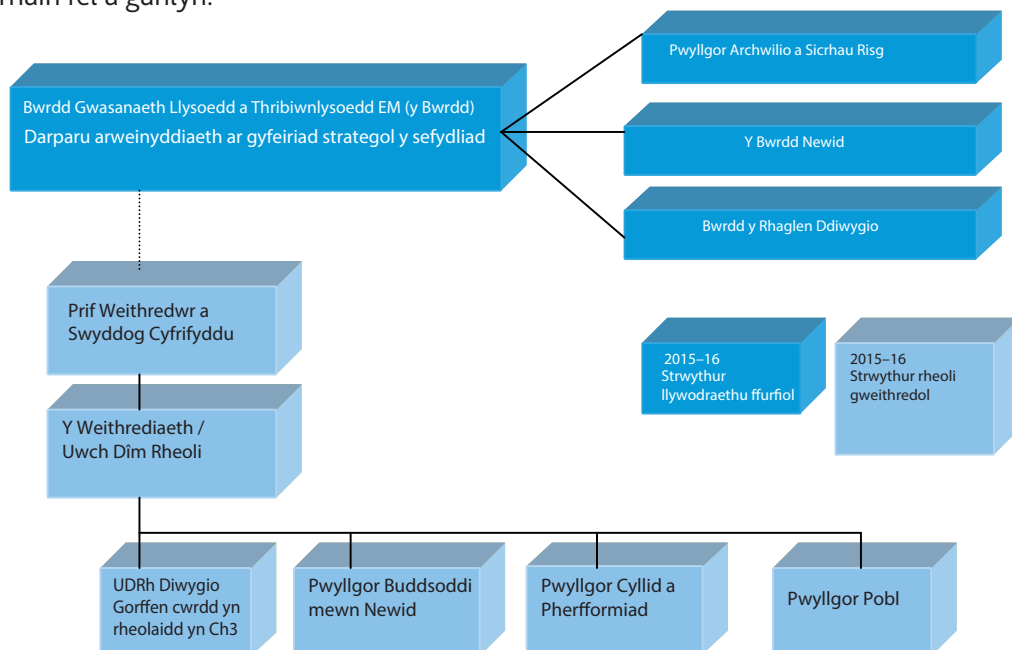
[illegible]

Bwrdd Gwasanaeth Llysoedd a Thribiwnlysoedd EM (y Bwrdd)
Darparu arweinyddiaeth ar gyfeiriad strategol y sefydliad

Pwyllgor Archwilio a Sicrhau Risg

Y Bwrdd Newid

Bwrdd y Rhaglen Ddiwygio

Prif Weithredwr a Swyddog Cyfrifyddu

Y Weithrediaeth / Uwch Dîm Rheoli

2015–16 Strwythur llywodraethu ffurfiol

2015–16 Strwythur rheoli gweithredol

UDRh Diwygio Gorffen cwrdd yn rheolaidd yn Ch3

Pwyllgor Buddsoddi mewn Newid

Pwyllgor Cyllid a Pherfformiad

Pwyllgor Pobl